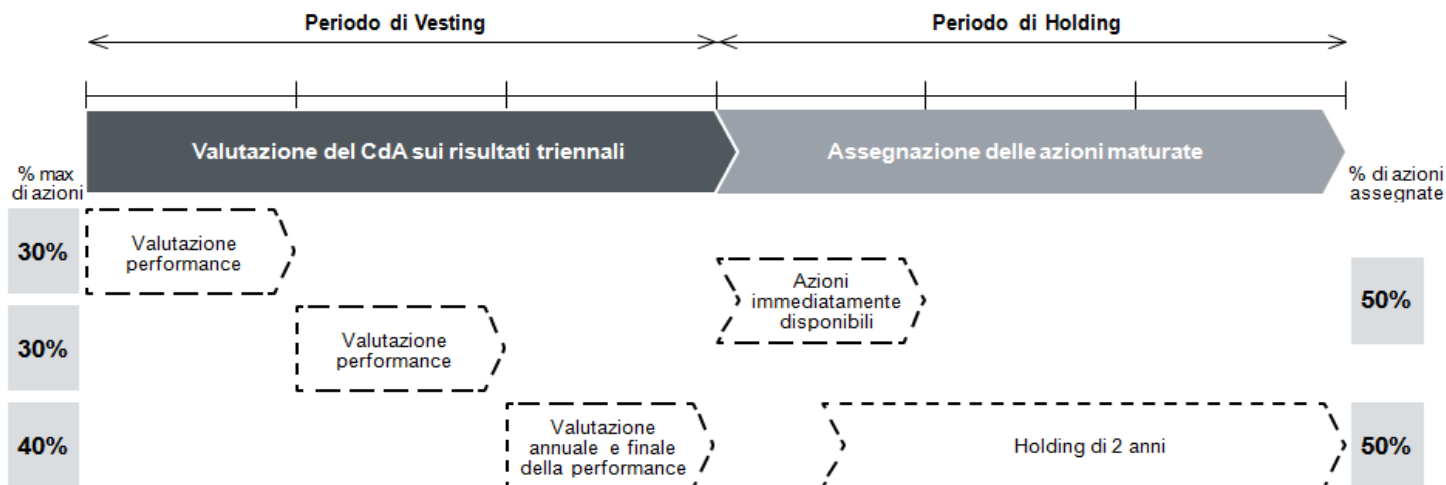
Periodo di Vesting

Periodo di Holding

Valutazione del CdA sui risultati triennali

Assegnazione delle azioni maturate

% max di azioni

% di azioni assegnate

30%

Valutazione performance

30%

Valutazione performance

40%

Valutazione annuale e finale della performance

Azioni immediatamente disponibili

50%

Holding di 2 anni

50%